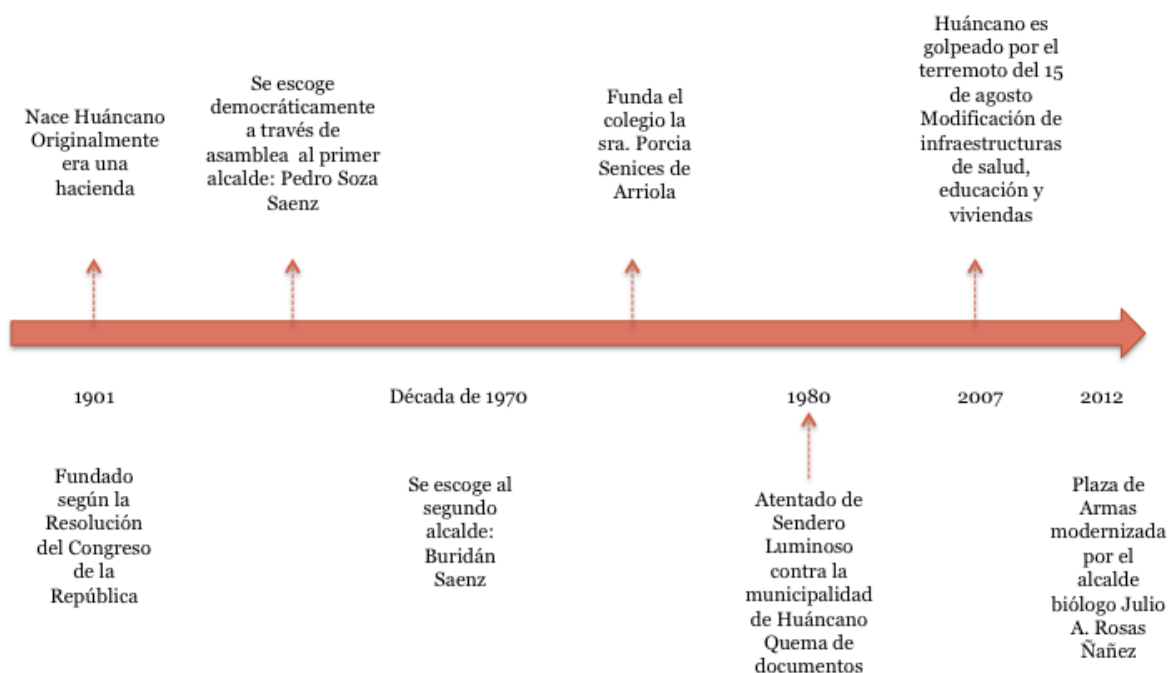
Nace Huáncano Originalmente era una hacienda

Se escoge democráticamente a través de asamblea al primer alcalde: Pedro Soza Saenz

Funda el colegio la sra. Porcia Senices de Arriola

Huáncano es golpeado por el terremoto del 15 de agosto Modificación de infraestructuras de salud, educación y viviendas

1901

Década de 1970

1980

2007

2012

Fundado según la Resolución del Congreso de la República

Se escoge al segundo alcalde: Buridán Saenz

Atentado de Sendero Luminoso contra la municipalidad de Huáncano Quema de documentos

Plaza de Armas modernizada por el alcalde biólogo Julio A. Rosas Ñañez